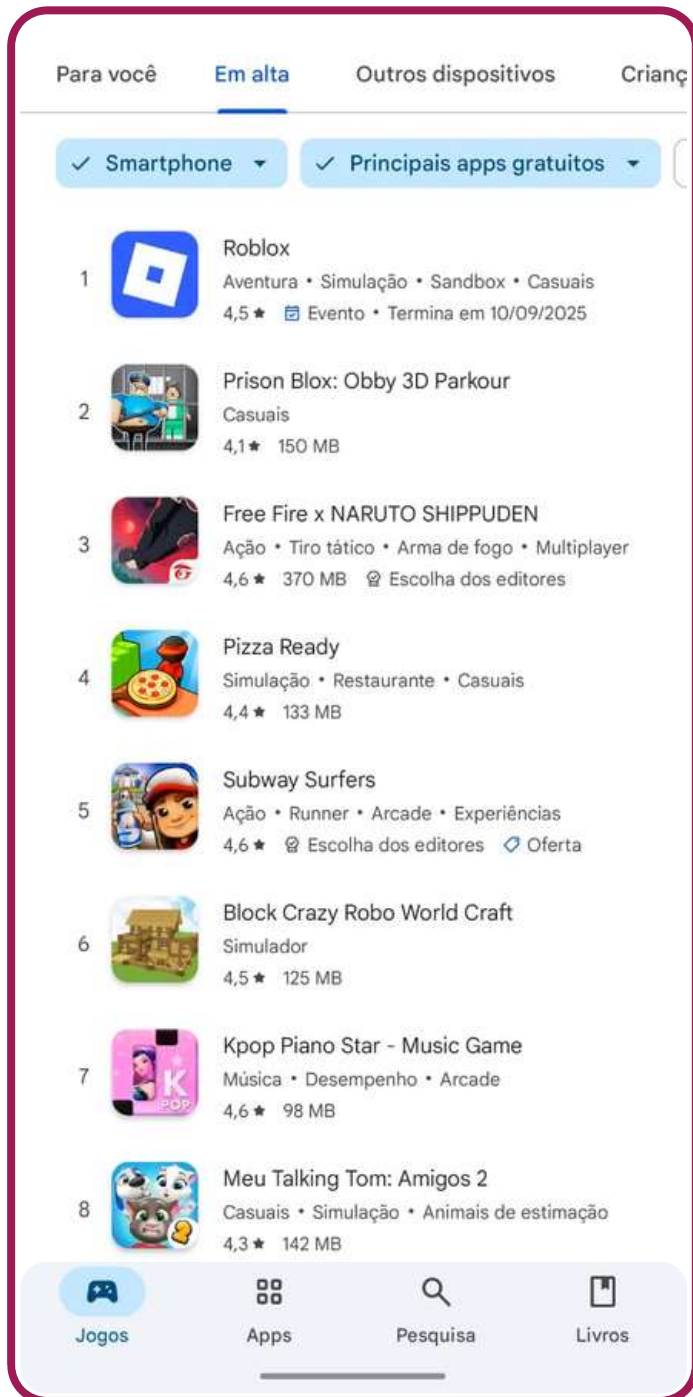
Para você Em alta Outros dispositivos Crianç

✓ Smartphone ▾ ✓ Principais apps gratuitos ▾

1 Roblox
Aventura • Simulação • Sandbox • Casuais
4,5 ★ Evento • Termina em 10/09/2025

2 Prison Blox: Obby 3D Parkour
Casuais
4,1 ★ 150 MB

3 Free Fire x NARUTO SHIPPUDEN
Ação • Tiro tático • Arma de fogo • Multiplayer
4,6 ★ 370 MB Escolha dos editores

4 Pizza Ready
Simulação • Restaurante • Casuais
4,4 ★ 133 MB

5 Subway Surfers
Ação • Runner • Arcade • Experiências
4,6 ★ Escolha dos editores Oferta

6 Block Crazy Robo World Craft
Simulador
4,5 ★ 125 MB

7 Kpop Piano Star - Music Game
Música • Desempenho • Arcade
4,6 ★ 98 MB

8 Meu Talking Tom: Amigos 2
Casuais • Simulação • Animais de estimação
4,3 ★ 142 MB

Jogos Apps Pesquisa Livros